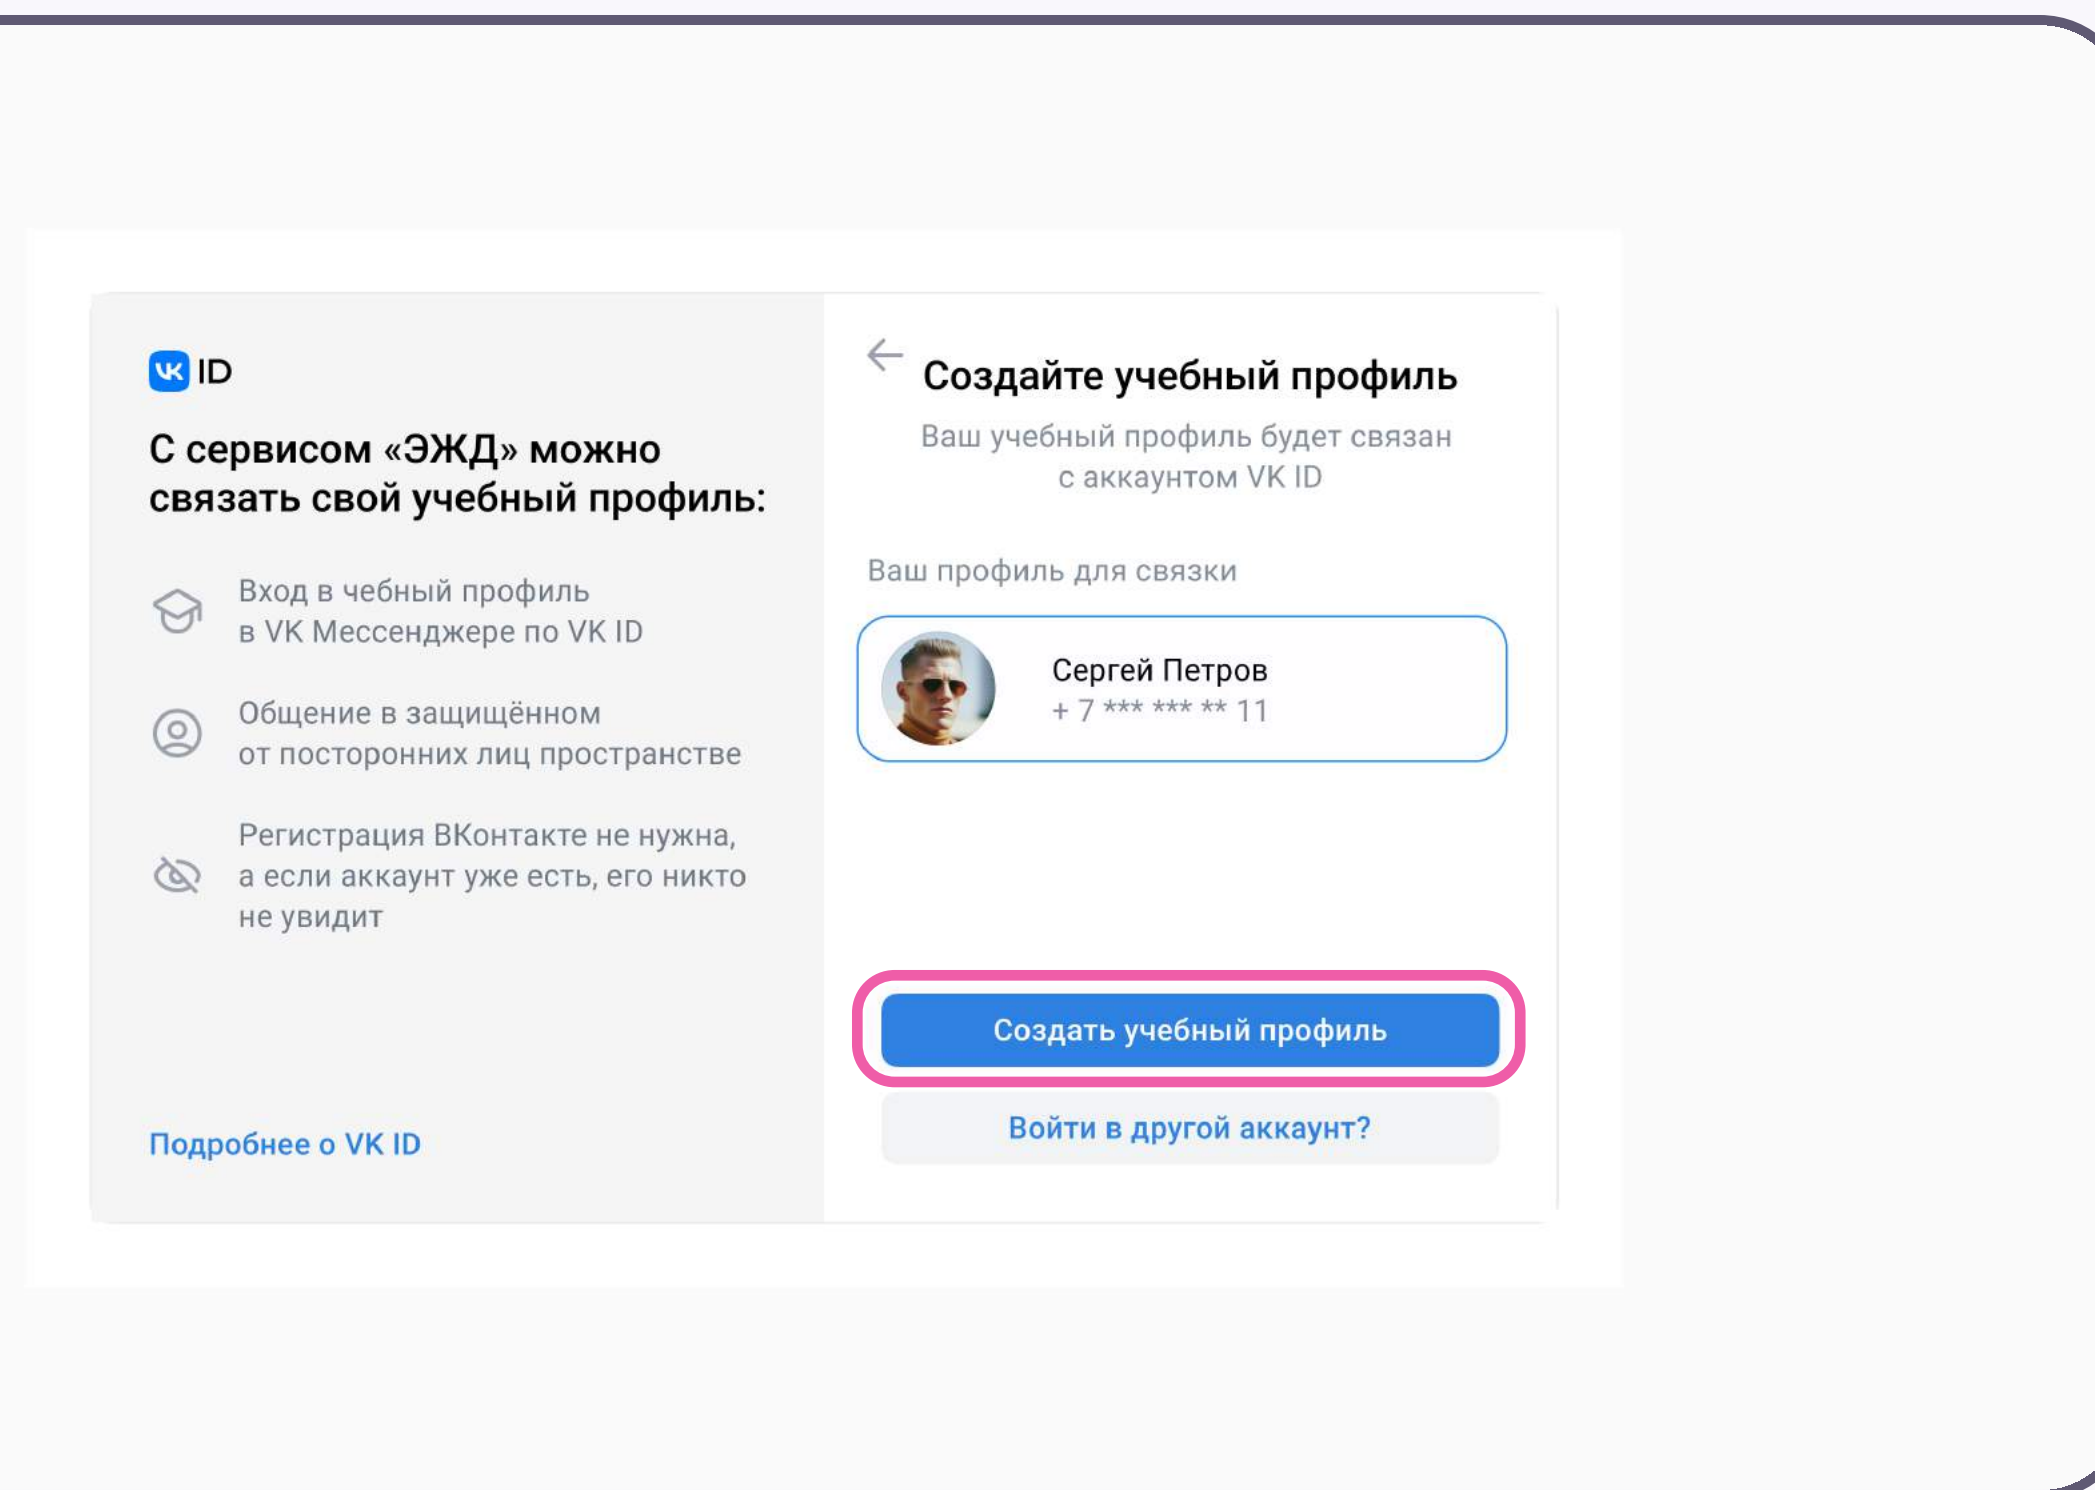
VK ID

С сервисом «ЭЖД» можно связать свой учебный профиль:

Вход в чебный профиль в VK Мессенджере по VK ID

Общение в защищённом от посторонних лиц пространстве

Регистрация ВКонтакте не нужна, а если аккаунт уже есть, его никто не увидит

Подробнее о VK ID

Создайте учебный профиль

Ваш учебный профиль будет связан с аккаунтом VK ID

Ваш профиль для связки

Сергей Петров
+ 7 *** *** ** 11

Создать учебный профиль

Войти в другой аккаунт?